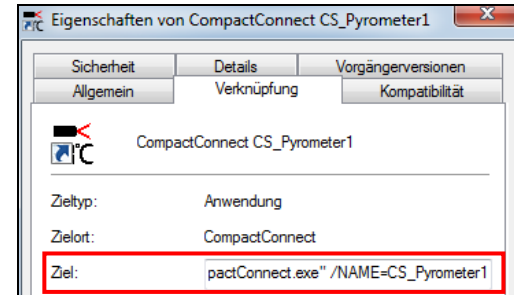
Eigenschaften von CompactConnect CS_Pyrometer1

Sicherheit
Details
Vorgängerversionen
Allgemein
Verknüpfung
Kompatibilität

°C

CompactConnect CS_Pyrometer1

Zieltyp: Anwendung

Zielort: CompactConnect

Ziel: pactConnect.exe" /NAME=CS_Pyrometer1